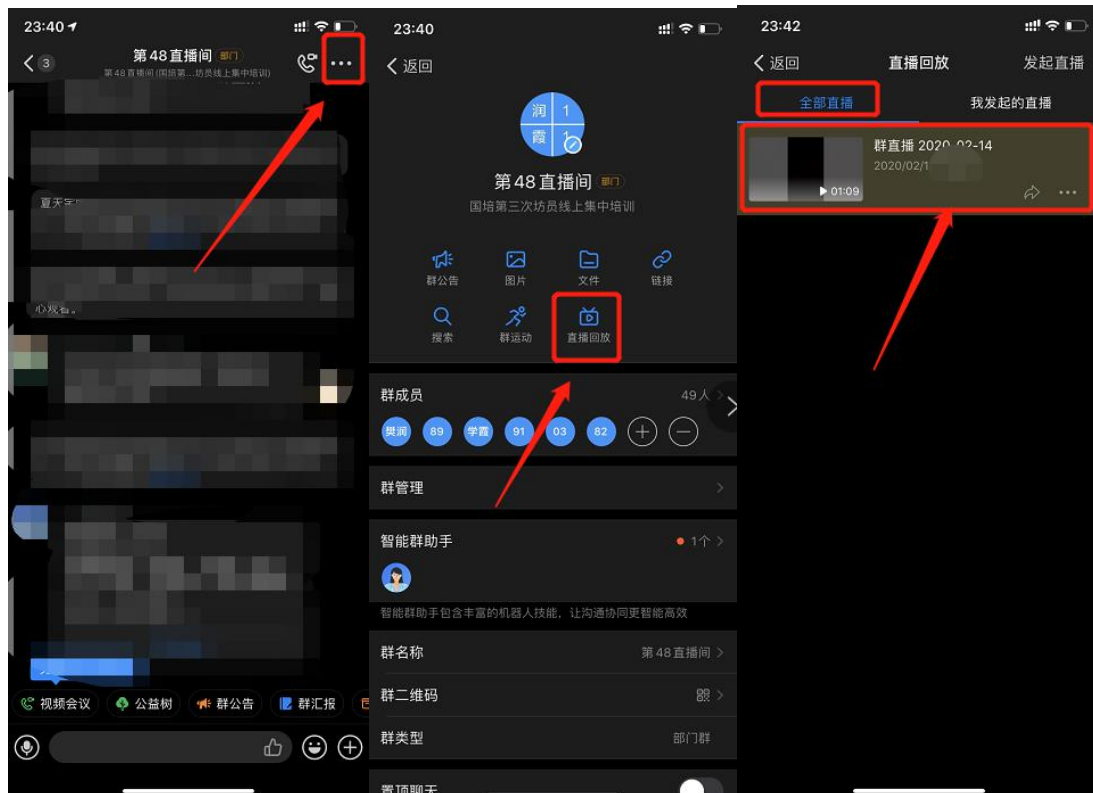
23:40

3

第48直播间 部门

第48直播间 (国培第...坊员线上集中培训)

夏天

心观看。

视频会议 公益树 群公告 群汇报

23:40

返回

润 1

霞 1

第48直播间 部门

国培第三次坊员线上集中培训

群公告 图片 文件 链接

搜索 群运动 直播回放

群成员 49人

樊润 89 学霞 91 03 82

群管理

智能群助手 1个

智能群助手包含丰富的机器人技能，让沟通协同更智能高效

群名称 第48直播间

群二维码

群类型 部门群

置顶聊天

23:42

返回 直播回放 发起直播

全部直播 我发起的直播

群直播 2020-02-14

2020/02/1

01:09